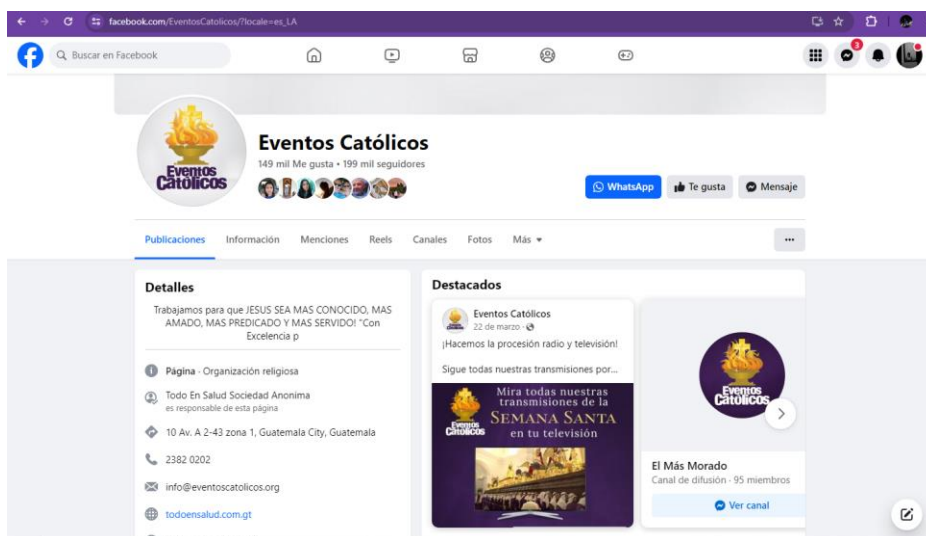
facebook.com/EventosCatolicos/?locale=es_LA

Buscar en Facebook

3

Eventos Católicos

Eventos Católicos
149 mil Me gusta • 199 mil seguidores

WhatsApp
Te gusta
Mensaje

Publicaciones
Información
Menciones
Reels
Canales
Fotos
Más ▾
···

Detalles
Trabajamos para que JESUS SEA MAS CONOCIDO, MAS AMADO, MAS PREDICADO Y MAS SERVIDO! "Con Excelencia p

Página · Organización religiosa
Todo En Salud Sociedad Anonima
es responsable de esta página
10 Av. A 2-43 zona 1, Guatemala City, Guatemala
2382 0202
info@eventoscatolicos.org
todoensalud.com.gt

Destacados
Eventos Católicos
22 de marzo ·
¡Hacemos la procesión radio y televisión!
Sigue todas nuestras transmisiones por...

Eventos Católicos
Mira todas nuestras transmisiones de la
SEMANA SANTA
en tu televisión

Eventos Católicos
El Más Morado
Canal de difusión · 95 miembros
Ver canal